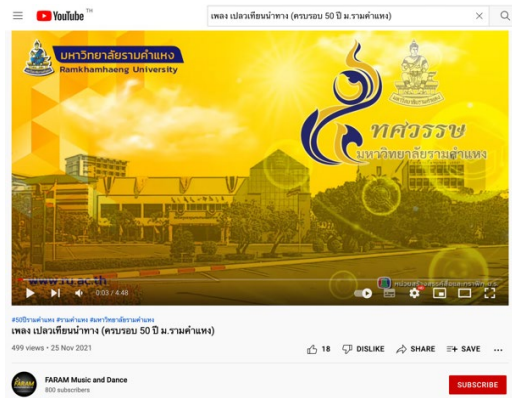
YouTube

เพลง เปลวเทียนนำทาง (ครบรอบ 50 ปี ม.รามคำแหง)

มหาวิทยาลัยรามคำแหง
Ramkhamhaeng University

ทศวรรษ
มหาวิทยาลัยรามคำแหง

www.ru.ac.th

0:03 / 4:48

#50ปีรามคำแหง #รามคำแหง #มหาวิทยาลัยรามคำแหง
เพลง เปลวเทียนนำทาง (ครบรอบ 50 ปี ม.รามคำแหง)

499 views • 25 Nov 2021

18 DISLIKE SHARE SAVE ...

FARAM Music and Dance
800 subscribers

SUBSCRIBE